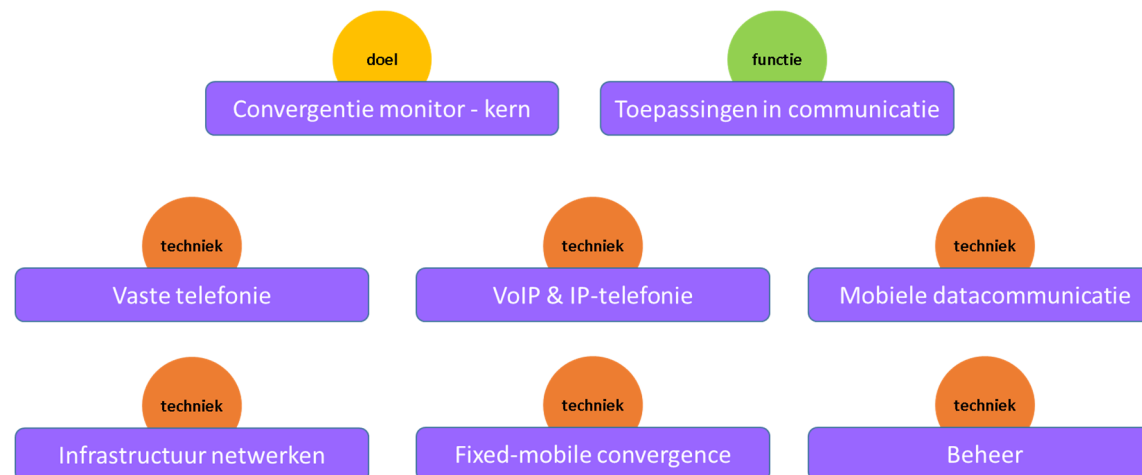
doel
Convergentie monitor - kern

functie
Toepassingen in communicatie

techniek
Vaste telefonie

techniek
VoIP & IP-telefonie

techniek
Mobiele datacommunicatie

techniek
Infrastructuur netwerken

techniek
Fixed-mobile convergence

techniek
Beheer